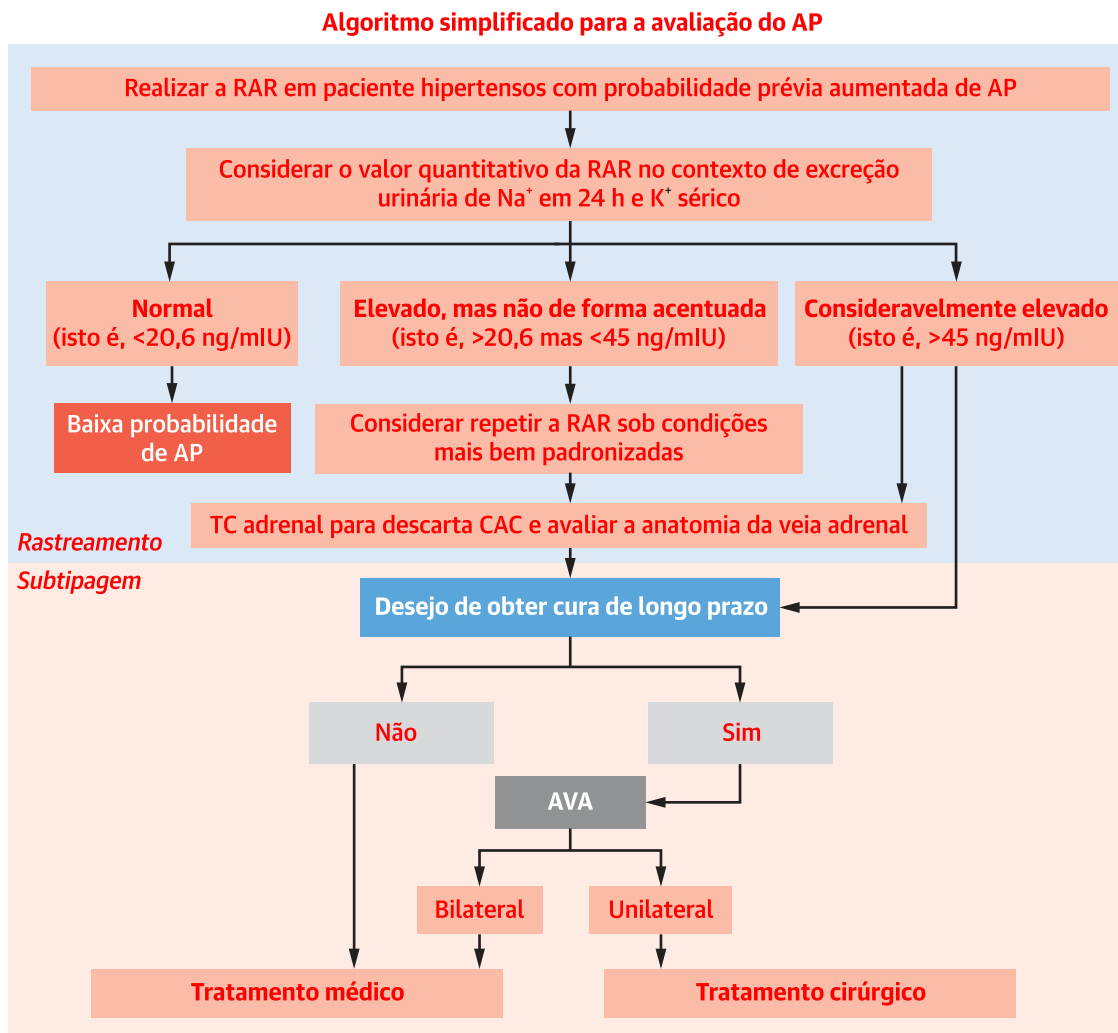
Algoritmo simplificado para a avaliação do AP

Realizar a RAR em paciente hipertensos com probabilidade prévia aumentada de AP

Considerar o valor quantitativo da RAR no contexto de excreção urinária de $Na^+$ em 24 h e $K^+$ sérico

Normal (isto é, <20,6 ng/mIU)

Elevado, mas não de forma acentuada (isto é, >20,6 mas <45 ng/mIU)

Consideravelmente elevado (isto é, >45 ng/mIU)

Baixa probabilidade de AP

Considerar repetir a RAR sob condições mais bem padronizadas

TC adrenal para descarta CAC e avaliar a anatomia da veia adrenal

Rastreamento

Subtipagem

Desejo de obter cura de longo prazo

Não

Sim

AVA

Bilateral

Unilateral

Tratamento médico

Tratamento cirúrgico